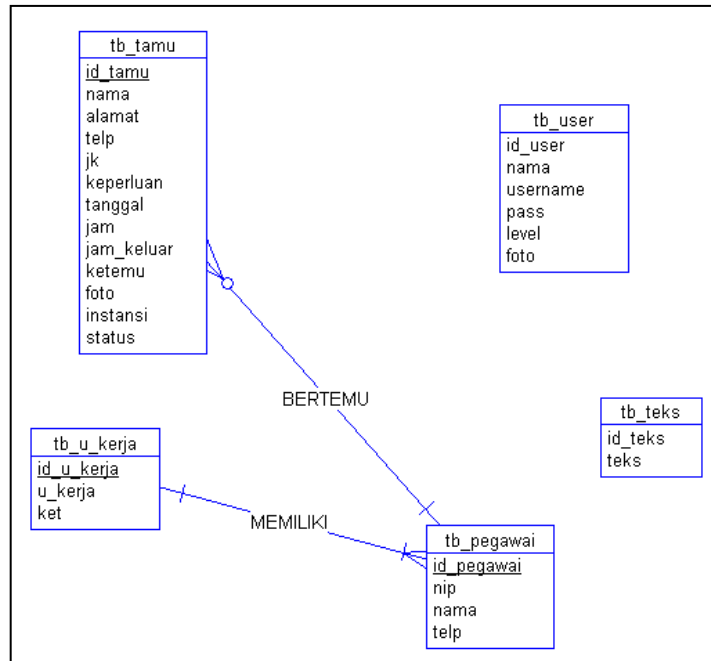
tb_tamu
id_tamu
nama
alamat
telp
jk
keperluan
tanggal
jam
jam_keluar
ketemu
foto
instansi
status

tb_user
id_user
nama
username
pass
level
foto

BERTEMU

tb_teks
id_teks
teks

tb_u_kerja
id_u_kerja
u_kerja
ket

MEMILIKI

tb_pegawai
id_pegawai
nip
nama
telp